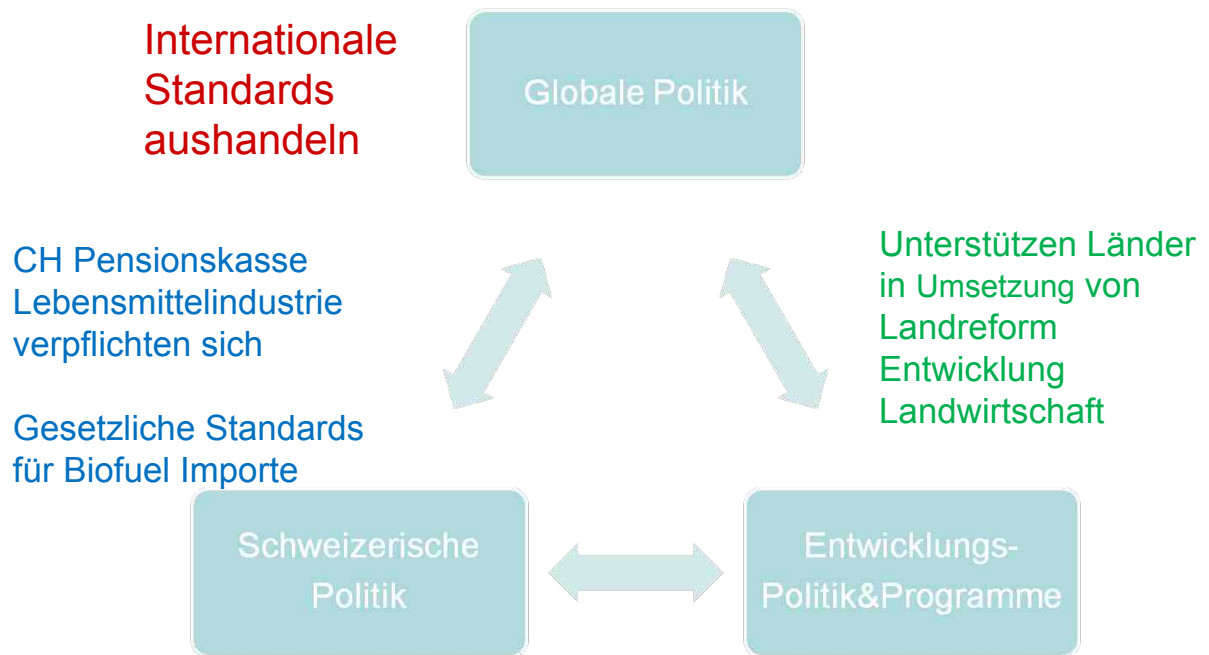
Internationale Standards aushandeln

Globale Politik

CH Pensionskasse
Lebensmittelindustrie
verpflichten sich

Gesetzliche Standards
für Biofuel Importe

Unterstützen Länder
in Umsetzung von
Landreform
Entwicklung
Landwirtschaft

Schweizerische Politik

Entwicklungs-Politik&Programme